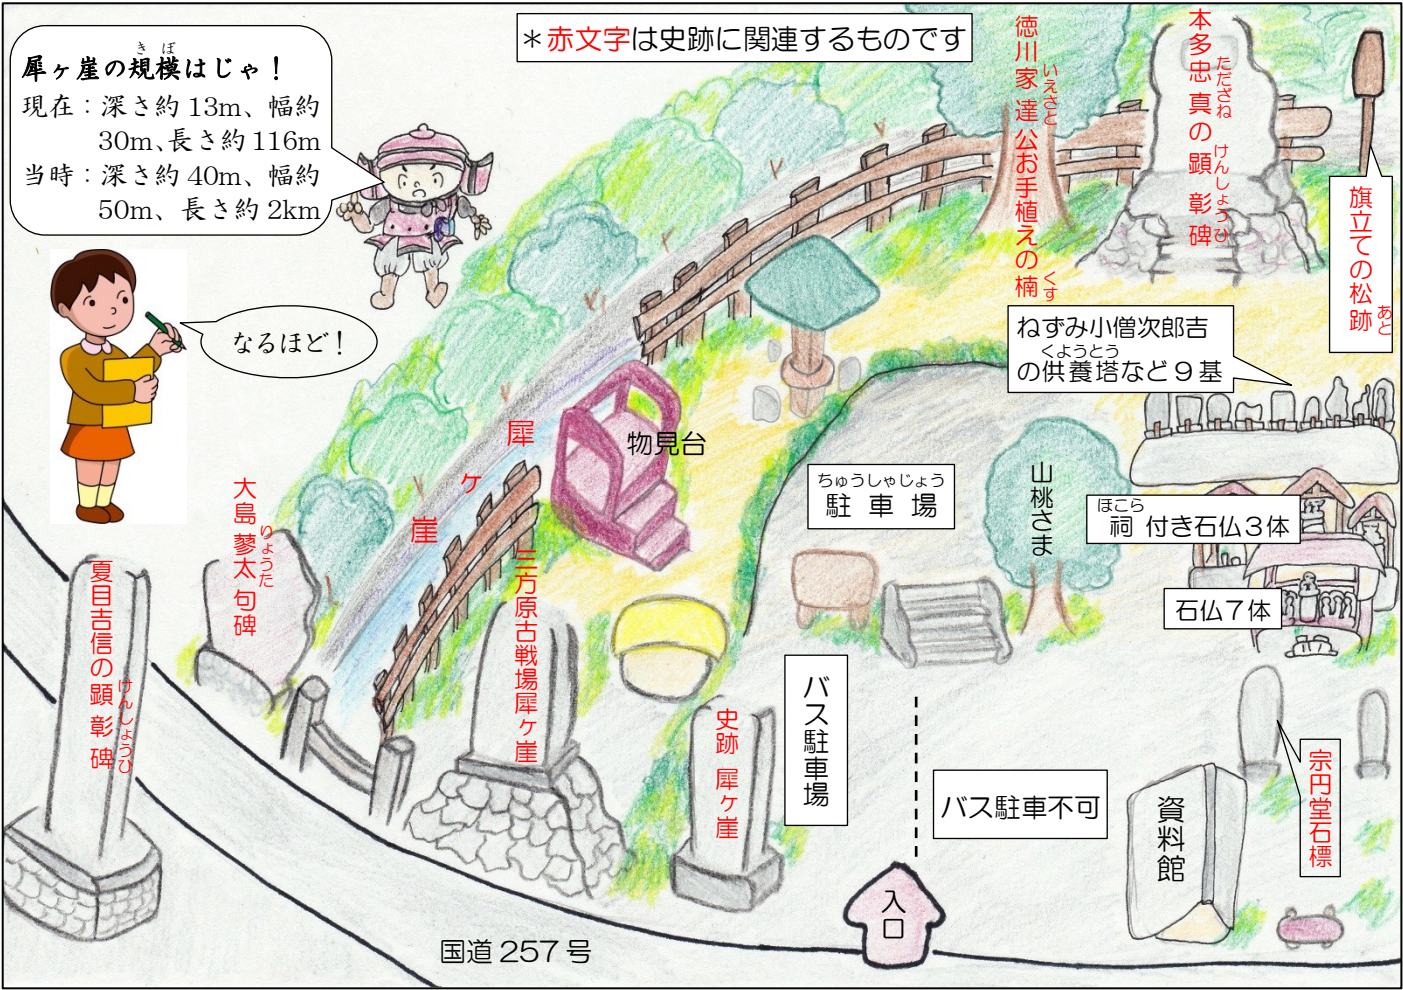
＊赤文字は史跡に関連するものです

犀ヶ崖（きぼ）の規模はじゃ！
現在：深さ約 13m、幅約 30m、長さ約 116m
当時：深さ約 40m、幅約 50m、長さ約 2km

なるほど！

徳川家達（いえさと）公お手植えの楠（くす）

本多忠真（ただざね）の顕彰碑（けんしょうひ）

旗立ての松跡（あと）

ねずみ小僧次郎吉の供養塔（くようとう）など９基

物見台

犀ヶ崖

大島蓼太（りょうた）句碑

夏目吉信の顕彰碑（けんしょうひ）

三方原古戦場犀ヶ崖

駐車場（ちゅうしゃじょう）

山桃さま

祠（ほこら）付き石仏３体

石仏７体

史跡 犀ヶ崖

バス駐車場

バス駐車不可

資料館

宗円堂石標

入口

国道 257 号